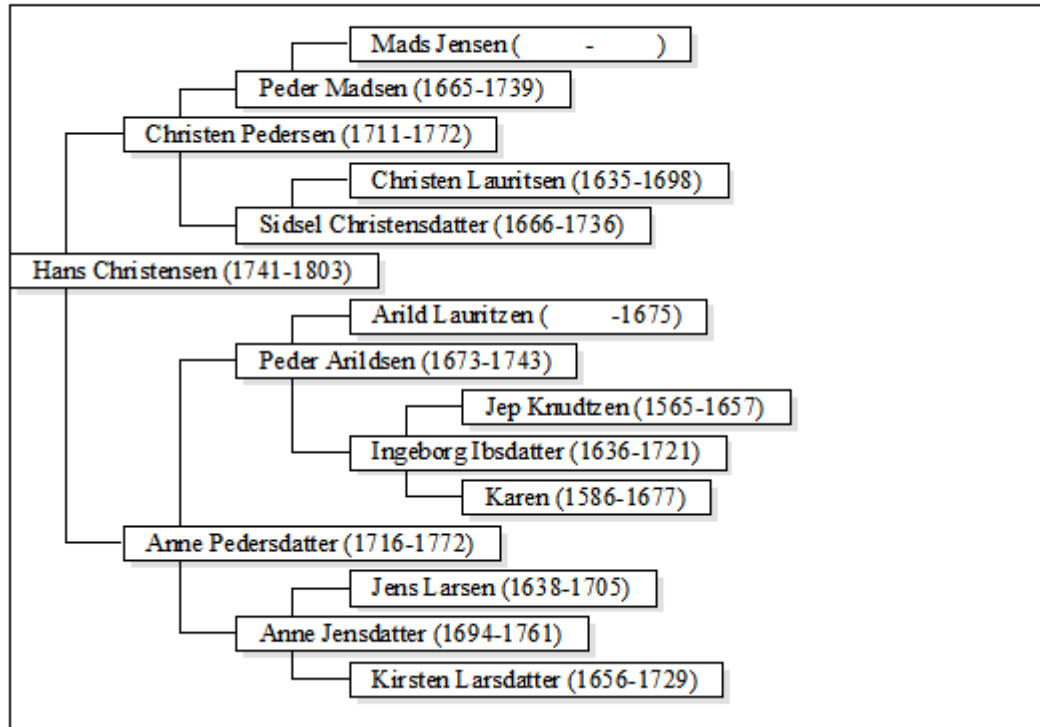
Mads Jensen ( - )

Peder Madsen (1665-1739)

Christen Pedersen (1711-1772)

Christen Lauritsen (1635-1698)

Sidsel Christensdatter (1666-1736)

Hans Christensen (1741-1803)

Arild Lauritzen ( -1675)

Peder Arildsen (1673-1743)

Jep Knudtzen (1565-1657)

Ingeborg Ibsdatter (1636-1721)

Karen (1586-1677)

Anne Pedersdatter (1716-1772)

Jens Larsen (1638-1705)

Anne Jensdatter (1694-1761)

Kirsten Larsdatter (1656-1729)